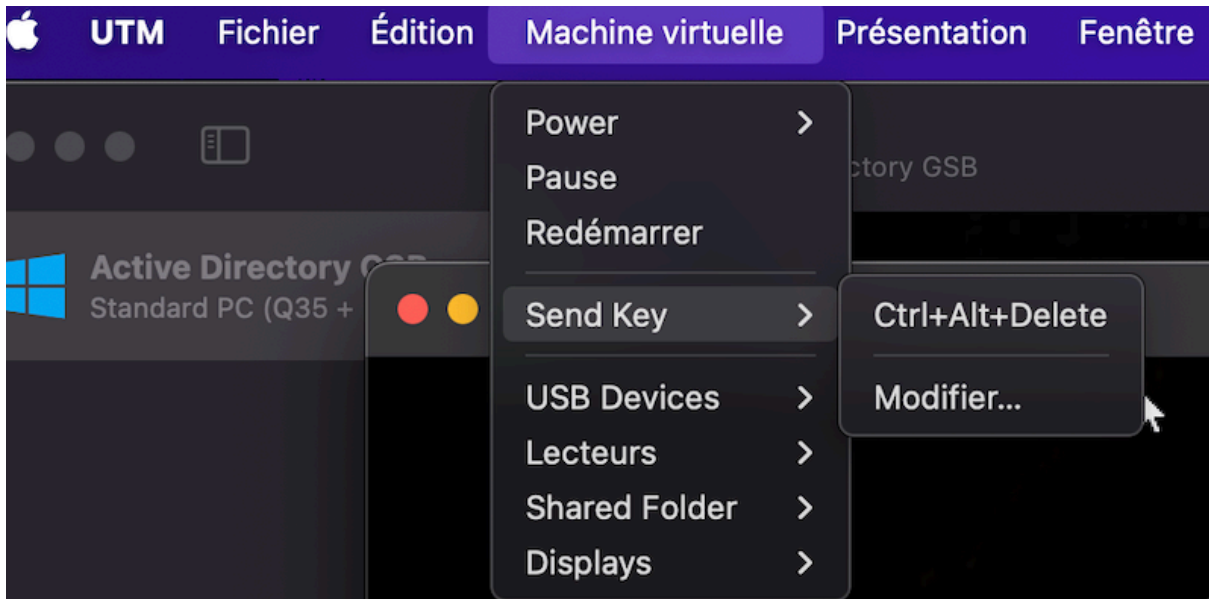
UTM Fichier Édition Machine virtuelle Présentation Fenêtre

ctory GSB

Active Directory G
Standard PC (Q35 +

Power
Pause
Redémarrer
Send Key
USB Devices
Lecteurs
Shared Folder
Displays

Ctrl+Alt+Delete
Modifier...